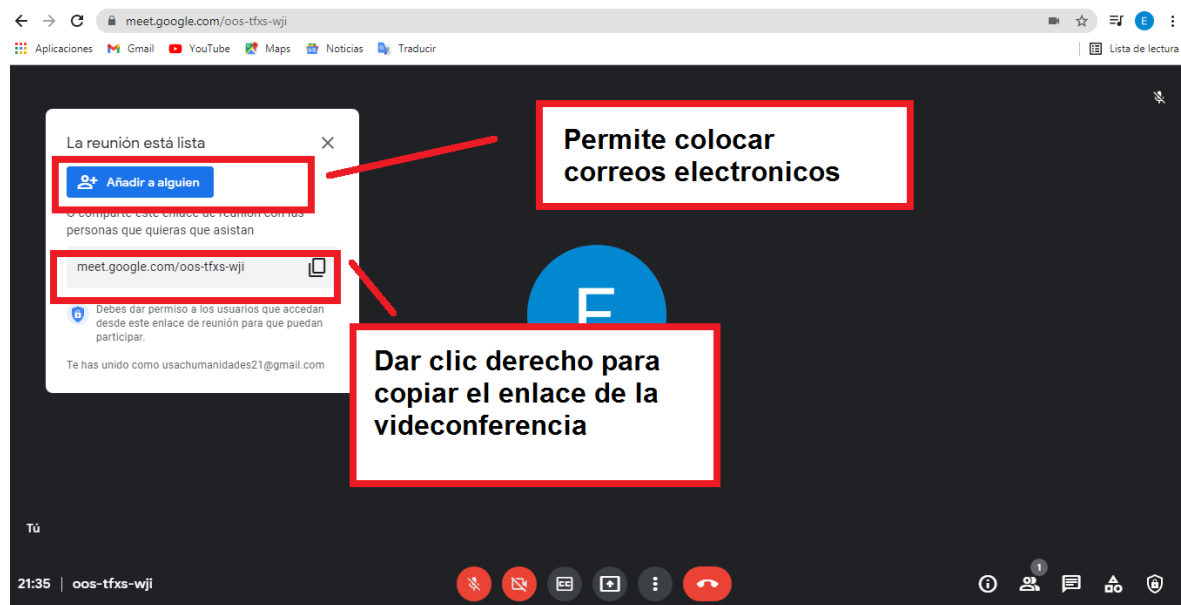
meet.google.com/oos-tfxs-wji

E

Aplicaciones Gmail YouTube Maps Noticias Traducir

Lista de lectura

La reunión está lista

Añadir a alguien

O comparte este enlace de reunión con las personas que quieras que asistan

meet.google.com/oos-tfxs-wji

Debes dar permiso a los usuarios que accedan desde este enlace de reunión para que puedan participar.

Te has unido como usachumanidades21@gmail.com

Permite colocar correos electronicos

E

Dar clic derecho para copiar el enlace de la videoconferencia

Tú

21:35 | oos-tfxs-wji

1